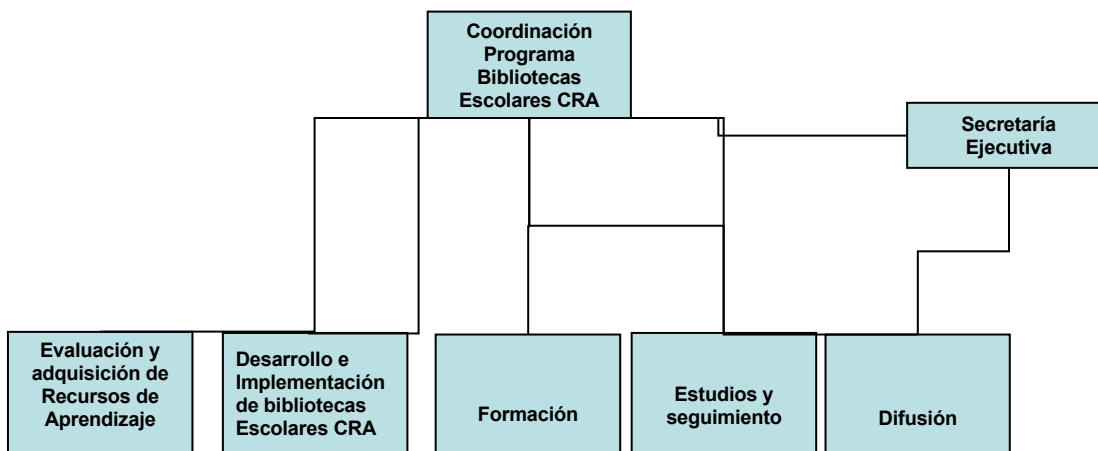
Coordinación Programa Bibliotecas Escolares CRA

Secretaría Ejecutiva

Evaluación y adquisición de Recursos de Aprendizaje

Desarrollo e Implementación de bibliotecas Escolares CRA

Formación

Estudios y seguimiento

Difusión